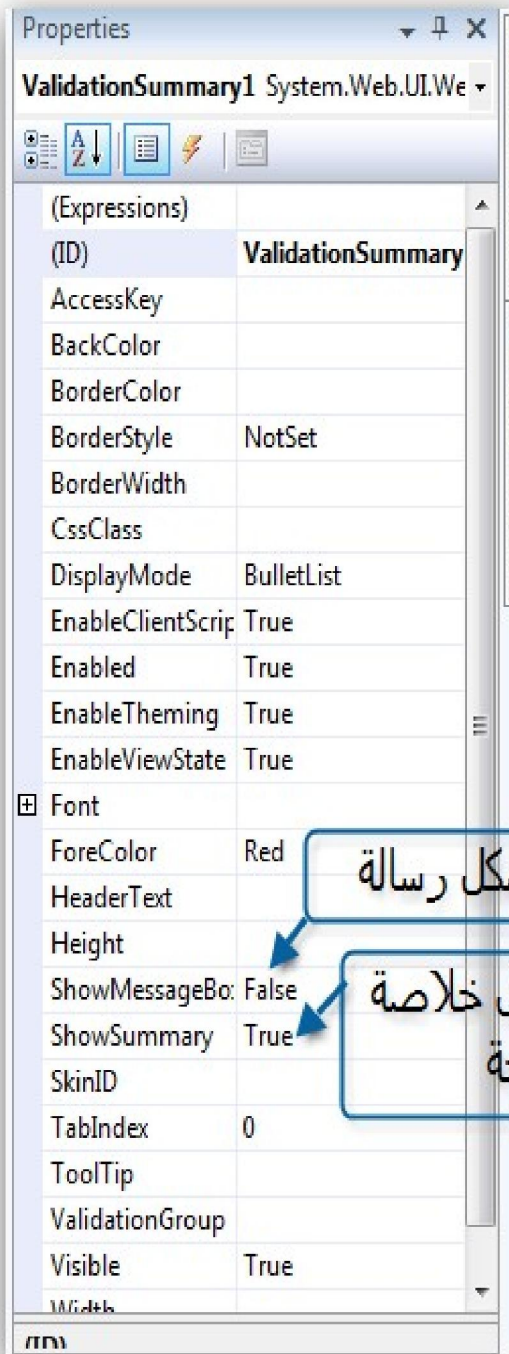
Properties

ValidationSummary1 System.Web.UI.We

| | |
|---|---|
| (Expressions) | |
| (ID) | ValidationSummary |
| AccessKey | |
| BackColor | |
| BorderColor | |
| BorderStyle | NotSet |
| BorderWidth | |
| CssClass | |
| DisplayMode | BulletList |
| EnableClientScrip | True |
| Enabled | True |
| EnableTheming | True |
| EnableViewState | True |
| Font | |
| ForeColor | Red |
| HeaderText | |
| Height | |
| ShowMessageBo: | False |
| ShowSummary | True |
| SkinID | |
| TabIndex | 0 |
| ToolTip | |
| ValidationGroup | |
| Visible | True |
| Width | |

(ID)

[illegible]كل رسالة

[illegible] خلاصة
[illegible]ة